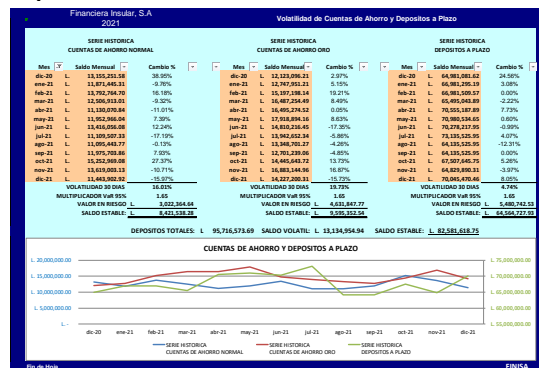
Financiera Insular, S.A
2021

Volatilidad de Cuentas de Ahorro y Depositos a Plazo

SERIE HISTORICA
CUENTAS DE AHORRO NORMAL

| Mes | | Saldo Mensual | Cambio % |
|---|---|---|---|
| dic-20 | L. | 13,155,251.58 | 38.95% |
| ene-21 | L. | 11,871,445.31 | -9.76% |
| feb-21 | L. | 13,792,764.70 | 16.18% |
| mar-21 | L. | 12,506,913.01 | -9.32% |
| abr-21 | L. | 11,130,070.84 | -11.01% |
| may-21 | L. | 11,952,966.04 | 7.39% |
| jun-21 | L. | 13,416,056.08 | 12.24% |
| jul-21 | L. | 11,109,507.33 | -17.19% |
| ago-21 | L. | 11,095,443.77 | -0.13% |
| sep-21 | L. | 11,975,708.86 | 7.93% |
| oct-21 | L. | 15,252,969.08 | 27.37% |
| nov-21 | L. | 13,619,003.13 | -10.71% |
| dic-21 | L. | 11,443,902.92 | -15.97% |

VOLATILIDAD 30 DIAS 16.01%
MULTIPLICADOR VaR 95% 1.65
VALOR EN RIESGO L. 3,022,364.64
SALDO ESTABLE: L. 8,421,538.28

SERIE HISTORICA
CUENTAS DE AHORRO ORO

| Mes | | Saldo Mensual | Cambio % |
|---|---|---|---|
| dic-20 | L. | 12,123,096.21 | 2.97% |
| ene-21 | L. | 12,747,951.23 | 5.15% |
| feb-21 | L. | 15,197,198.14 | 19.21% |
| mar-21 | L. | 16,487,254.49 | 8.49% |
| abr-21 | L. | 16,495,276.52 | 0.05% |
| may-21 | L. | 17,918,894.16 | 8.63% |
| jun-21 | L. | 14,810,216.45 | -17.35% |
| jul-21 | L. | 13,942,652.34 | -5.86% |
| ago-21 | L. | 13,348,701.27 | -4.26% |
| sep-21 | L. | 12,701,239.06 | -4.85% |
| oct-21 | L. | 14,445,643.72 | 13.73% |
| nov-21 | L. | 16,883,144.96 | 16.87% |
| dic-21 | L. | 14,227,200.31 | -15.73% |

VOLATILIDAD 30 DIAS 19.73%
MULTIPLICADOR VaR 95% 1.65
VALOR EN RIESGO L. 4,631,847.77
SALDO ESTABLE: L. 9,595,352.54

SERIE HISTORICA
DEPOSITOS A PLAZO

| Mes | | Saldo Mensual | Cambio % |
|---|---|---|---|
| dic-20 | L. | 64,981,081.62 | 24.56% |
| ene-21 | L. | 66,981,295.39 | 3.08% |
| feb-21 | L. | 66,981,509.57 | 0.00% |
| mar-21 | L. | 65,495,043.89 | -2.22% |
| abr-21 | L. | 70,555,187.89 | 7.73% |
| may-21 | L. | 70,980,534.65 | 0.60% |
| jun-21 | L. | 70,278,217.95 | -0.99% |
| jul-21 | L. | 73,135,525.95 | 4.07% |
| ago-21 | L. | 64,135,525.95 | -12.31% |
| sep-21 | L. | 64,135,525.95 | 0.00% |
| oct-21 | L. | 67,507,645.75 | 5.26% |
| nov-21 | L. | 64,829,890.31 | -3.97% |
| dic-21 | L. | 70,045,470.46 | 8.05% |

VOLATILIDAD 30 DIAS 4.74%
MULTIPLICADOR VaR 95% 1.65
VALOR EN RIESGO L. 5,480,742.53
SALDO ESTABLE: L. 64,564,727.93

DEPOSITOS TOTALES: L. 95,716,573.69 SALDO VOLATIL: L. 13,134,954.94 SALDO ESTABLE: L. 82,581,618.75

CUENTAS DE AHORRO Y DEPOSITOS A PLAZO

L. 20,000,000.00
L. 15,000,000.00
L. 10,000,000.00
L. 5,000,000.00
L. -

L. 75,000,000.00
L. 70,000,000.00
L. 65,000,000.00
L. 60,000,000.00
L. 55,000,000.00

dic-20 ene-21 feb-21 mar-21 abr-21 may-21 jun-21 jul-21 ago-21 sep-21 oct-21 nov-21 dic-21

SERIE HISTORICA CUENTAS DE AHORRO NORMAL
SERIE HISTORICA CUENTAS DE AHORRO ORO
SERIE HISTORICA DEPOSITOS A PLAZO

Fin de Hoja
FINSA